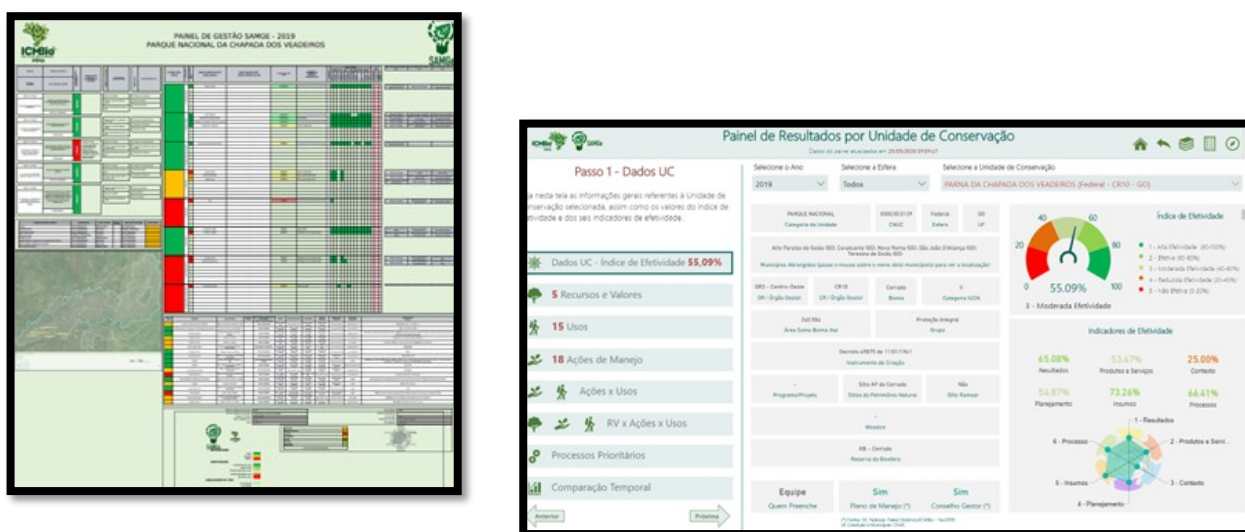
ICMBio
PAINEL DE GESTÃO SAMGE - 2019
PARQUE NACIONAL DA CHAPADA DOS VEADEIROS
SAMGe

ICMBio SAMGe
Painel de Resultados por Unidade de Conservação
Dados do painel atualizados em 29/05/2020 09:59:47

Passo 1 - Dados UC
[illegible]e nesta tela as informações gerais referentes à Unidade de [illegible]nservação selecionada, assim como os valores do índice de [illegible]etividade e dos seus indicadores de efetividade.

Dados UC - Índice de Efetividade 55,09%
5 Recursos e Valores
15 Usos
18 Ações de Manejo
Ações x Usos
RV x Ações x Usos
Processos Prioritários
Comparação Temporal
Anterior
Próximo

Selecione o Ano
2019
Selecione a Esfera
Todos
Selecione a Unidade de Conservação
PARNA DA CHAPADA DOS VEADEIROS (Federal - CR10 - GO)

PARQUE NACIONAL
Categoria da Unidade
0000.00.0129
CNUC
Federal
Esfera
GO
UF

Alto Paraíso de Goiás (GO), Cavalcante (GO), Nova Roma (GO), São João D'Aliança (GO), Teresina de Goiás (GO)
Municípios Abrangidos (passe o mouse sobre o nome do(s) município(s) para ver a localização)

SRS - Centro-Oeste
GR / Órgão Gestor
CR10
CR / Órgão Gestor
Cerrado
Bioma
II
Categoria IUCN

2x3 Mix
Área Como Bioma Itai
Proteção Integral
Grupo

Decreto 49875 de 11/01/1961
Instrumento de Criação

-
Programa/Projeto
Sítio AP do Cerrado
Sítios do Patrimônio Natural
Não
Sítio Ramsar

-
Mosaico

RB - Cerrado
Reserva da Biosfera

Equipe
Quem Preenche
Sim
Plano de Manejo (*)
Sim
Conselho Gestor (*)

Índice de Efetividade
20
40
60
80
0
100
55.09%
3 - Moderada Efetividade
1 - Alta Efetividade (80-100%)
2 - Efetiva (60-80%)
3 - Moderada Efetividade (40-60%)
4 - Reduzida Efetividade (20-40%)
5 - Não Efetiva (0-20%)

Indicadores de Efetividade
65.08%
Resultados
53.47%
Produtos e Serviços
25.00%
Contexto
54.87%
Planejamento
73.26%
Insumos
66.41%
Processos

1 - Resultados
2 - Produtos e Servi...
3 - Contexto
4 - Planejamento
5 - Insumos
6 - Processo